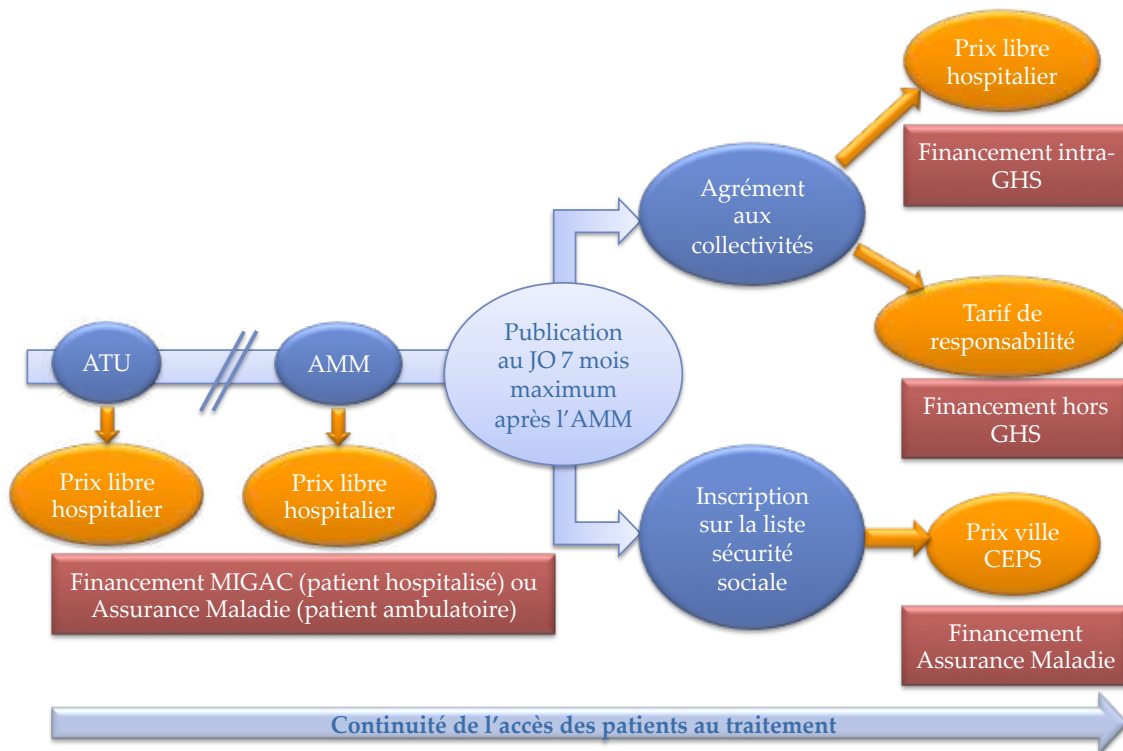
ATU

AMM

Prix libre hospitalier

Prix libre hospitalier

Financement MIGAC (patient hospitalisé) ou Assurance Maladie (patient ambulatoire)

Publication au JO 7 mois maximum après l'AMM

Agrément aux collectivités

Prix libre hospitalier

Financement intra-GHS

Tarif de responsabilité

Financement hors GHS

Inscription sur la liste sécurité sociale

Prix ville CEPS

Financement Assurance Maladie

Continuité de l'accès des patients au traitement